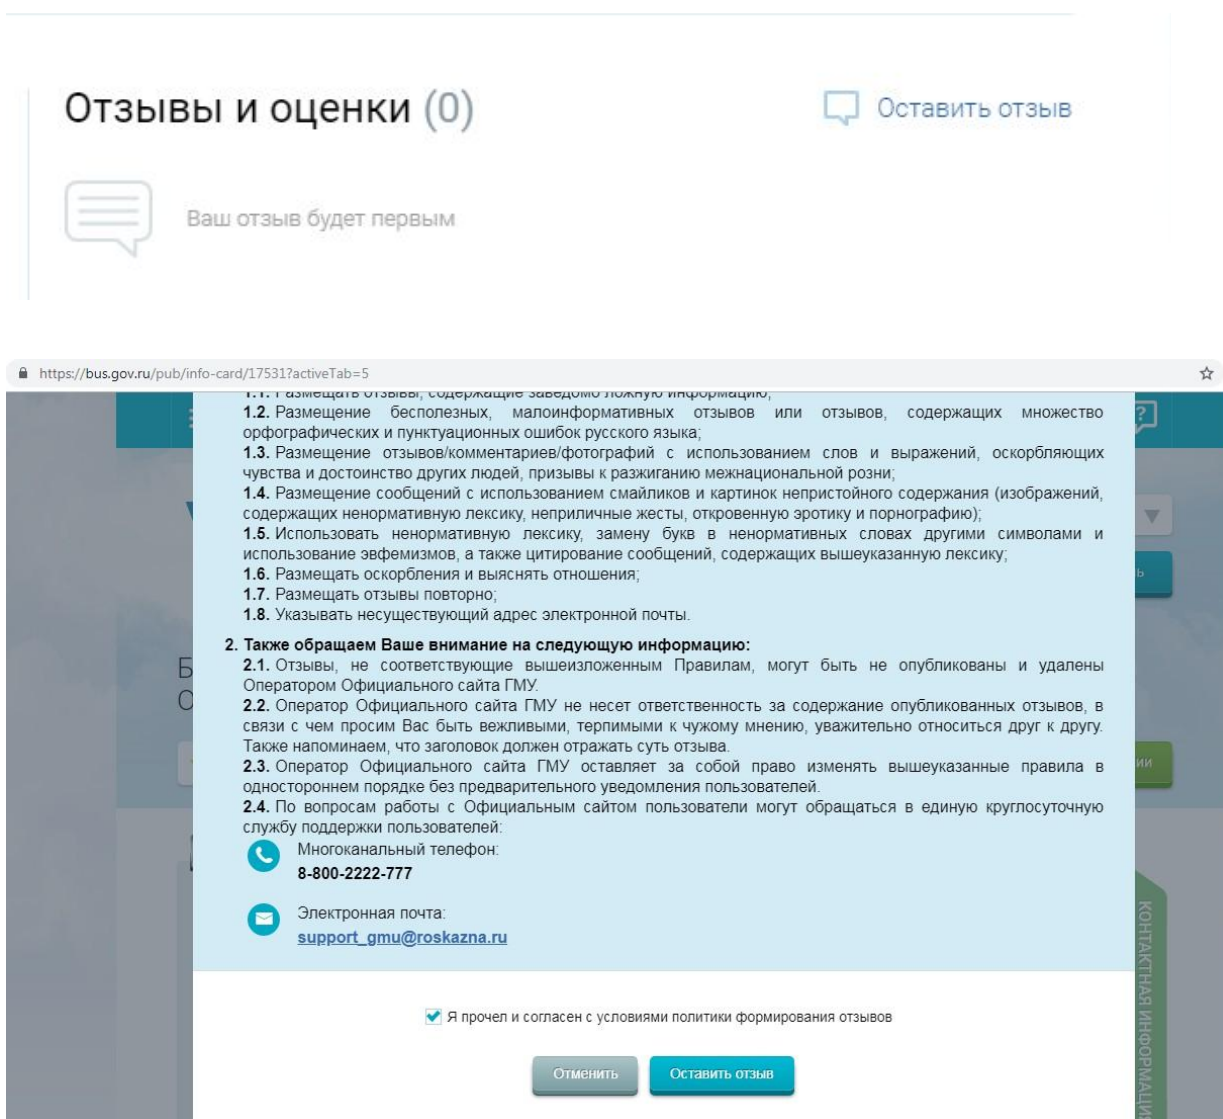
Отзывы и оценки (0)

Оставить отзыв

Ваш отзыв будет первым

https://bus.gov.ru/pub/info-card/17531?activeTab=5

1.1. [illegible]

1.2. Размещение бесполезных, малоинформативных отзывов или отзывов, содержащих множество орфографических и пунктуационных ошибок русского языка;
1.3. Размещение отзывов/комментариев/фотографий с использованием слов и выражений, оскорбляющих чувства и достоинство других людей, призывы к разжиганию межнациональной розни;
1.4. Размещение сообщений с использованием смайликов и картинок непристойного содержания (изображений, содержащих ненормативную лексику, неприличные жесты, откровенную эротику и порнографию);
1.5. Использовать ненормативную лексику, замену букв в ненормативных словах другими символами и использование эвфемизмов, а также цитирование сообщений, содержащих вышеуказанную лексику;
1.6. Размещать оскорбления и выяснять отношения;
1.7. Размещать отзывы повторно;
1.8. Указывать несуществующий адрес электронной почты.

2. Также обращаем Ваше внимание на следующую информацию:
2.1. Отзывы, не соответствующие вышеизложенным Правилам, могут быть не опубликованы и удалены Оператором Официального сайта ГМУ.
2.2. Оператор Официального сайта ГМУ не несет ответственность за содержание опубликованных отзывов, в связи с чем просим Вас быть вежливыми, терпимыми к чужому мнению, уважительно относиться друг к другу. Также напоминаем, что заголовок должен отражать суть отзыва.
2.3. Оператор Официального сайта ГМУ оставляет за собой право изменять вышеуказанные правила в одностороннем порядке без предварительного уведомления пользователей.
2.4. По вопросам работы с Официальным сайтом пользователи могут обращаться в единую круглосуточную службу поддержки пользователей:

Многоканальный телефон:
8-800-2222-777

Электронная почта:
support_gmu@roskazna.ru

Я прочел и согласен с условиями политики формирования отзывов

Отменить
Оставить отзыв

КОНТАКТНАЯ ИНФОРМАЦИ